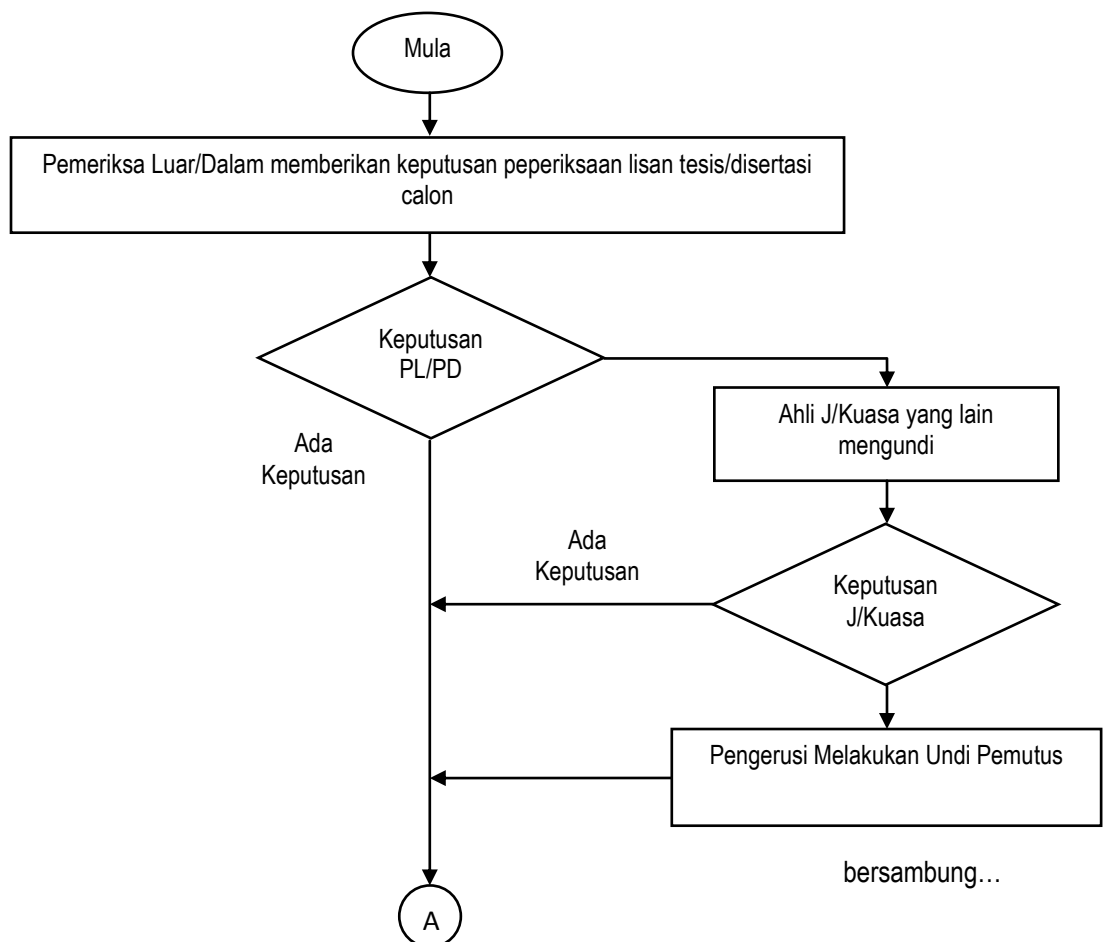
Mula

Pemeriksa Luar/Dalam memberikan keputusan peperiksaan lisan tesis/disertasi calon

Keputusan PL/PD

Ahli J/Kuasa yang lain mengundi

Ada Keputusan

Ada Keputusan

Keputusan J/Kuasa

Pengerusi Melakukan Undi Pemutus

bersambung…

A